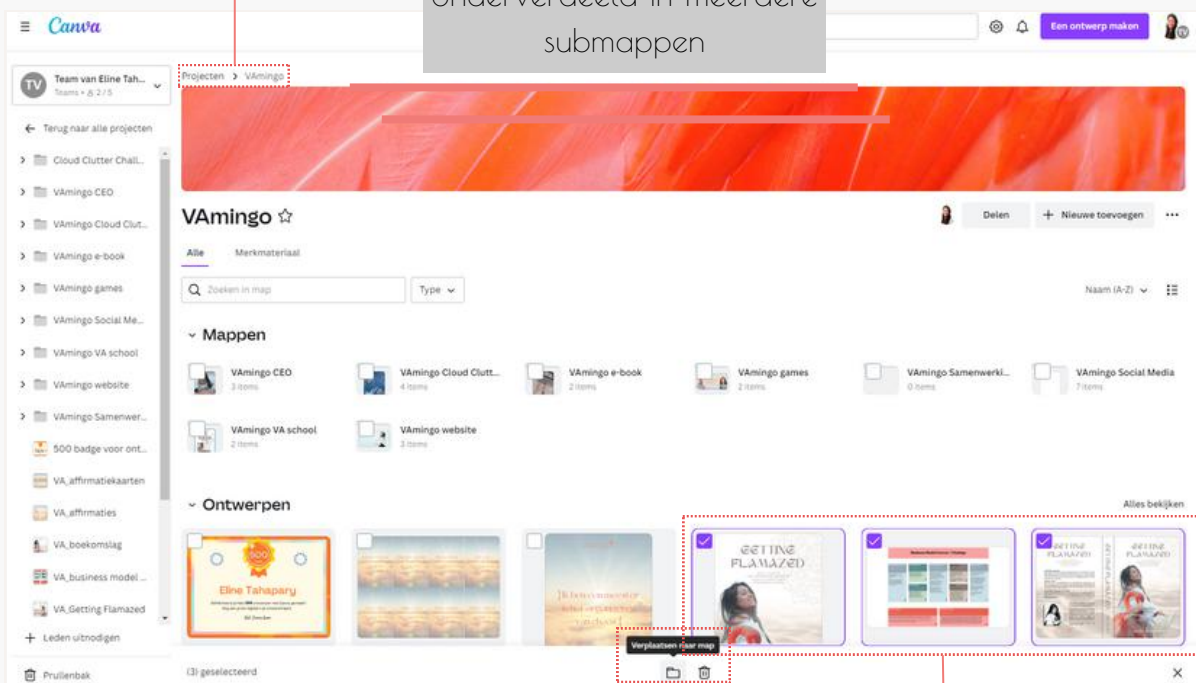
onderverdeeld in meerdere submappen

Canva

Een ontwerp maken

Team van Eline Tah...
Teams • 2 / 5

Terug naar alle projecten

Cloud Clutter Chall...
VAmingo CEO
VAmingo Cloud Clut...
VAmingo e-book
VAmingo games
VAmingo Social Me...
VAmingo VA school
VAmingo website
VAmingo Samenwer...
500 badge voor ont...
VA_affirmatiekaarten
VA_affirmaties
VA_boekomslag
VA_business model ...
VA_Getting Flamazed
Leden uitnodigen
Prullenbak

Projecten > VAmingo

VAmingo ☆

Delen
Nieuwe toevoegen

Alle
Merkmateriaal

Zoeken in map
Type
Naam (A-Z)

Mappen

VAmingo CEO
3 items
VAmingo Cloud Clutt...
4 items
VAmingo e-book
2 items
VAmingo games
2 items
VAmingo Samenwerki...
0 items
VAmingo Social Media
7 items
VAmingo VA school
2 items
VAmingo website
3 items

Ontwerpen
Alles bekijken

500
Eline Tahapary

GETTING FLAMAZED

GETTING FLAMAZED

(3) geselecteerd
Verplaatsen naar map